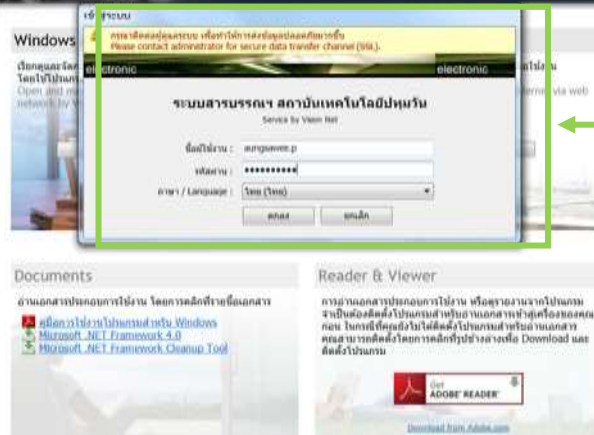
เข้าระบบ

กรุณาติดต่อผู้ดูแลระบบ เพื่อทำให้การส่งข้อมูลปลอดภัยมากขึ้น
Please contact administrator for secure data transfer channel (SSL).

electronic

electronic

ระบบสารบรรณฯ สถาบันเทคโนโลยีปทุมวัน
Service by Vision Net

ชื่อผู้ใช้งาน : aungsawee.p
รหัสผ่าน : ••••••••••••
ภาษา / Language : ไทย (ไทย)

ตกลง ยกเลิก

Windows

เรียกดูและจัดการ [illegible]
โดยไม่ต้องติดตั้งโปรแกรม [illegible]
Open and man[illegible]
network by W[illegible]

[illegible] ไม่ว่าน
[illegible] via web

Documents

อ่านเอกสารประกอบการใช้งาน โดยการคลิกที่รายชื่อเอกสาร

คู่มือการใช้งานโปรแกรมสำหรับ Windows
Microsoft .NET Framework 4.0
Microsoft .NET Framework Cleanup Tool

Reader & Viewer

การอ่านเอกสารประกอบการใช้งาน หรือดูรายงานจากโปรแกรม จำเป็นต้องติดตั้งโปรแกรมสำหรับอ่านเอกสารเข้าสู่เครื่องของคุณก่อน ในกรณีที่คุณยังไม่ได้ติดตั้งโปรแกรมสำหรับอ่านเอกสาร คุณสามารถติดตั้งโดยการคลิกที่รูปข้างล่างเพื่อ Download และติดตั้งโปรแกรม

Get ADOBE® READER®

Download from Adobe.com